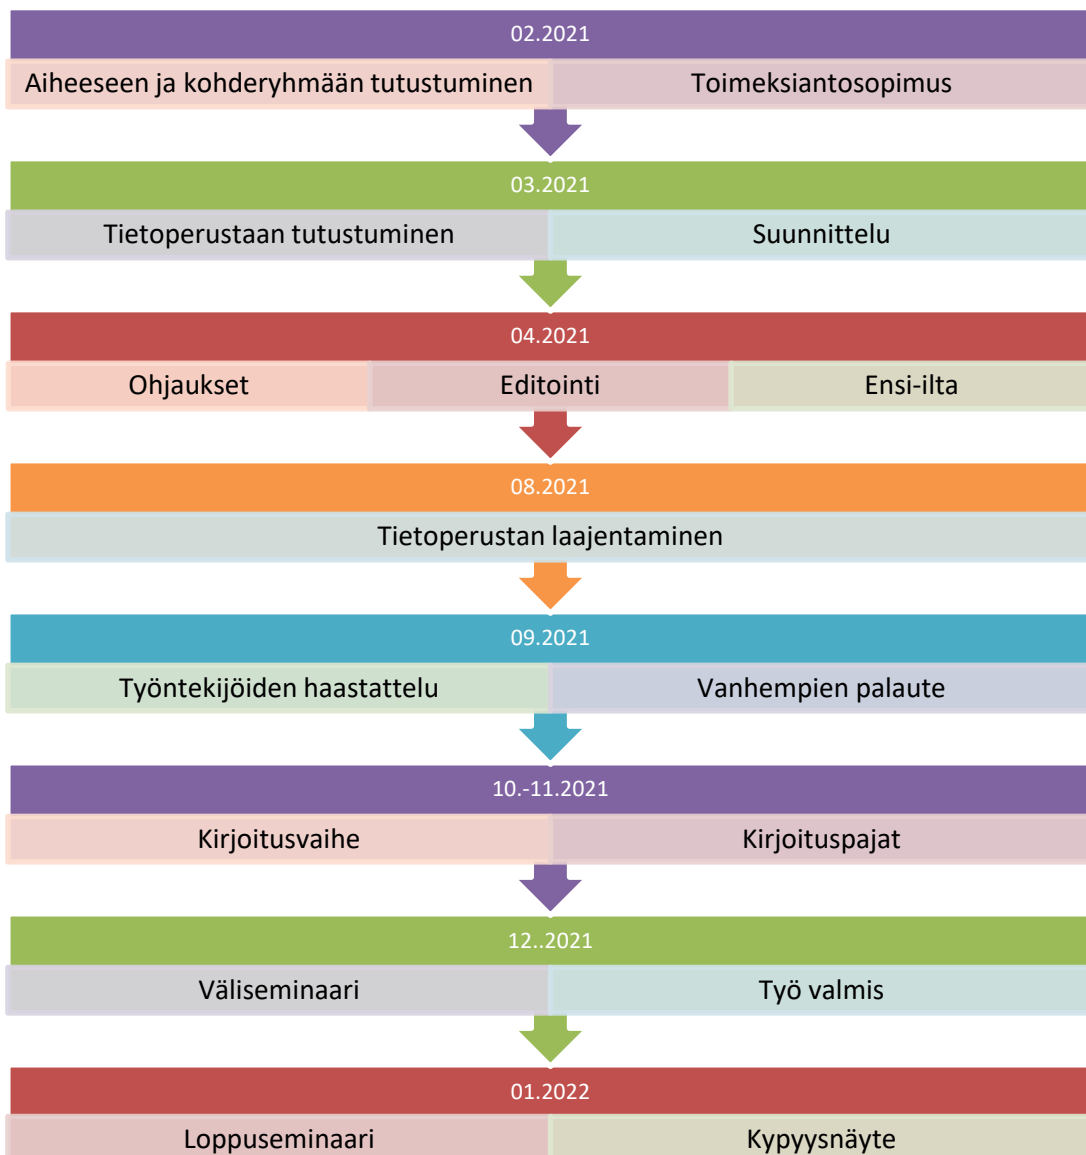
02.2021

Aiheeseen ja kohderyhmään tutustuminen

Toimeksiantosopimus

03.2021

Tietoperustaan tutustuminen

Suunnittelu

04.2021

Ohjaukset

Editointi

Ensi-ilta

08.2021

Tietoperustan laajentaminen

09.2021

Työntekijöiden haastattelu

Vanhempien palaute

10.-11.2021

Kirjoitusvaihe

Kirjoituspajat

12..2021

Väliseminaari

Työ valmis

01.2022

Loppuseminaari

Kypyysnäyte